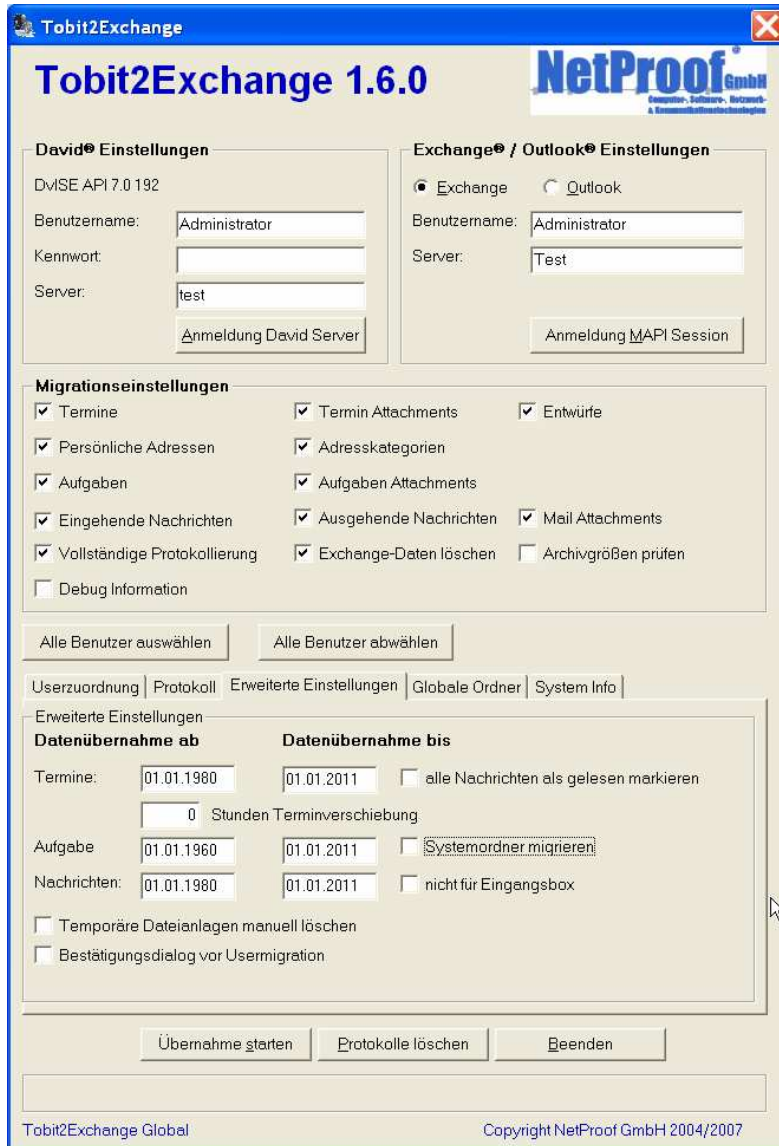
Tobit2Exchange

Tobit2Exchange 1.6.0

NetProof GmbH
Computer-, Software-, Netzwerk- & Kommunikationstechnologien

David® Einstellungen
DvISE API 7.0 192
Benutzername: Administrator
Kennwort:
Server: test
Anmeldung David Server

Exchange® / Outlook® Einstellungen
Exchange
Outlook
Benutzername: Administrator
Server: Test
Anmeldung MAPI Session

Migrationseinstellungen
Termine
Termin Attachments
Entwürfe
Persönliche Adressen
Adresskategorien
Aufgaben
Aufgaben Attachments
Eingehende Nachrichten
Ausgehende Nachrichten
Mail Attachments
Vollständige Protokollierung
Exchange-Daten löschen
Archivgrößen prüfen
Debug Information

Alle Benutzer auswählen
Alle Benutzer abwählen

Userzuordnung | Protokoll | Erweiterte Einstellungen | Globale Ordner | System Info

Erweiterte Einstellungen
Datenübernahme ab
Datenübernahme bis
Termine: 01.01.1980 01.01.2011 alle Nachrichten als gelesen markieren
0 Stunden Terminverschiebung
Aufgabe 01.01.1960 01.01.2011 Systemordner migrieren
Nachrichten: 01.01.1980 01.01.2011 nicht für Eingangsbox
Temporäre Dateianlagen manuell löschen
Bestätigungsdialog vor Usermigration

Übernahme starten
Protokolle löschen
Beenden

Tobit2Exchange Global
Copyright NetProof GmbH 2004/2007